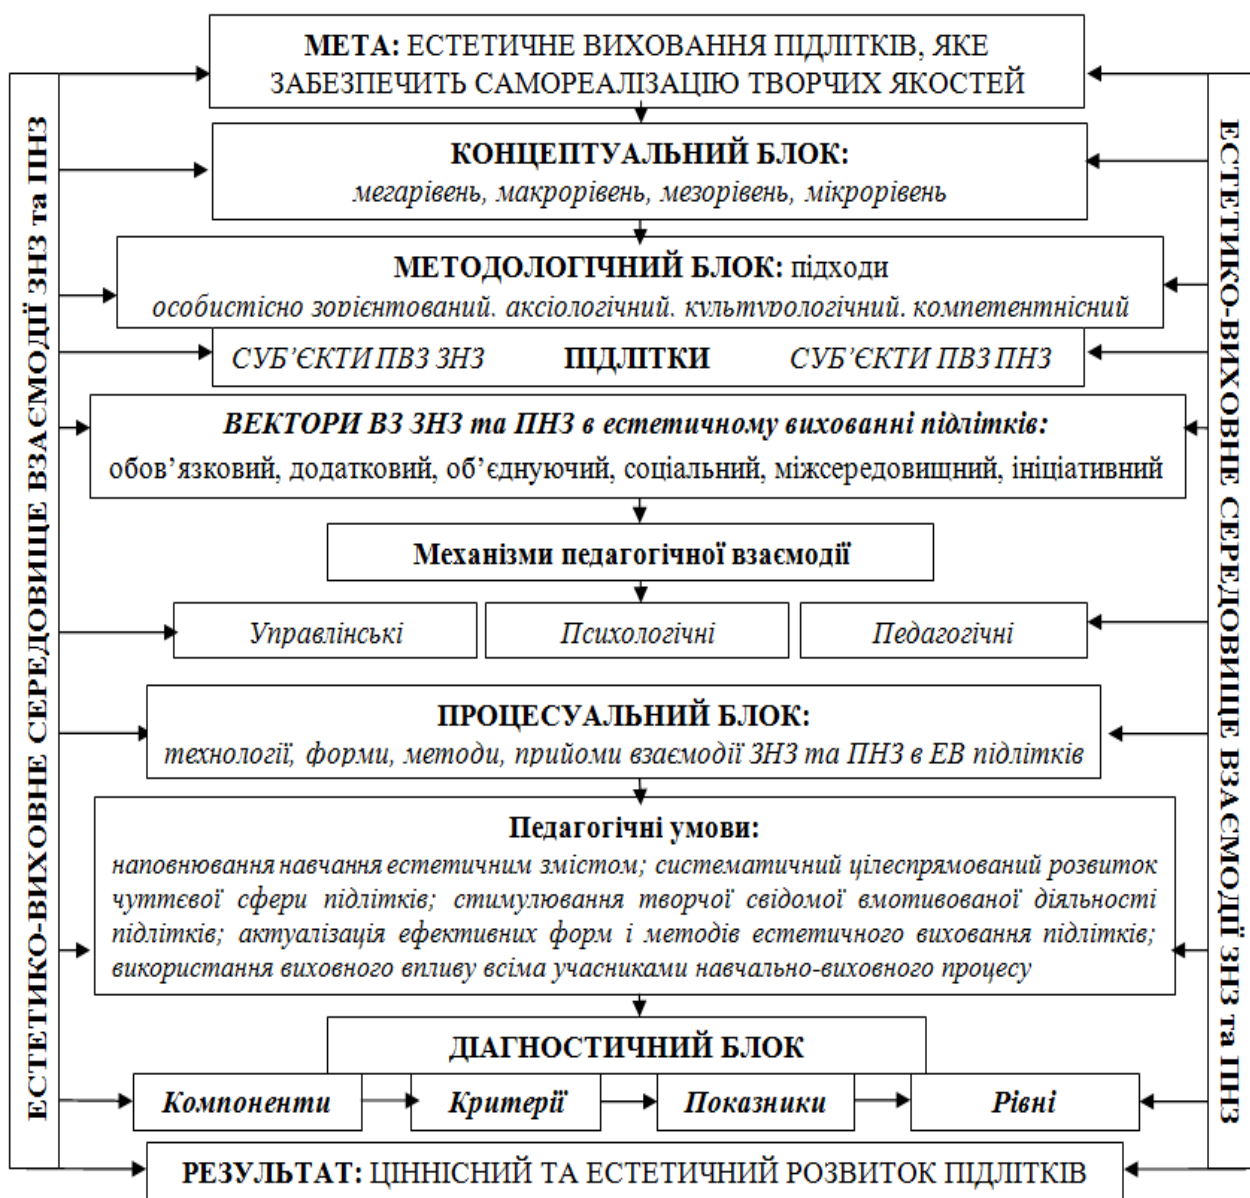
МЕТА: ЕСТЕТИЧНЕ ВИХОВАННЯ ПІДЛІТКІВ, ЯКЕ ЗАБЕЗПЕЧИТЬ САМОРЕАЛІЗАЦІЮ ТВОРЧИХ ЯКОСТЕЙ

КОНЦЕПТУАЛЬНИЙ БЛОК:
мегарівень, макрорівень, мезорівень, мікрорівень

МЕТОДОЛОГІЧНИЙ БЛОК: підходи
особистісно зорієнтований, аксіологічний, культурологічний, компетентнісний

СУБ'ЄКТИ ПВЗ ЗНЗ ПІДЛІТКИ СУБ'ЄКТИ ПВЗ ПНЗ

ВЕКТОРИ ВЗ ЗНЗ та ПНЗ в естетичному вихованні підлітків:
обов'язковий, додатковий, об'єднуючий, соціальний, міжсередовищний, ініціативний

Механізми педагогічної взаємодії

Управлінські

Психологічні

Педагогічні

ПРОЦЕСУАЛЬНИЙ БЛОК:
технології, форми, методи, прийоми взаємодії ЗНЗ та ПНЗ в ЕВ підлітків

Педагогічні умови:
наповнювання навчання естетичним змістом; систематичний цілеспрямований розвиток чуттєвої сфери підлітків; стимулювання творчої свідомої вмотивованої діяльності підлітків; актуалізація ефективних форм і методів естетичного виховання підлітків; використання виховного впливу всіма учасниками навчально-виховного процесу

ДІАГНОСТИЧНИЙ БЛОК

Компоненти

Критерії

Показники

Рівні

РЕЗУЛЬТАТ: ЦІННІСНИЙ ТА ЕСТЕТИЧНИЙ РОЗВИТОК ПІДЛІТКІВ

ЕСТЕТИКО-ВИХОВНЕ СЕРЕДОВИЩЕ ВЗАЄМОДІЇ ЗНЗ та ПНЗ

ЕСТЕТИКО-ВИХОВНЕ СЕРЕДОВИЩЕ ВЗАЄМОДІЇ ЗНЗ та ПНЗ